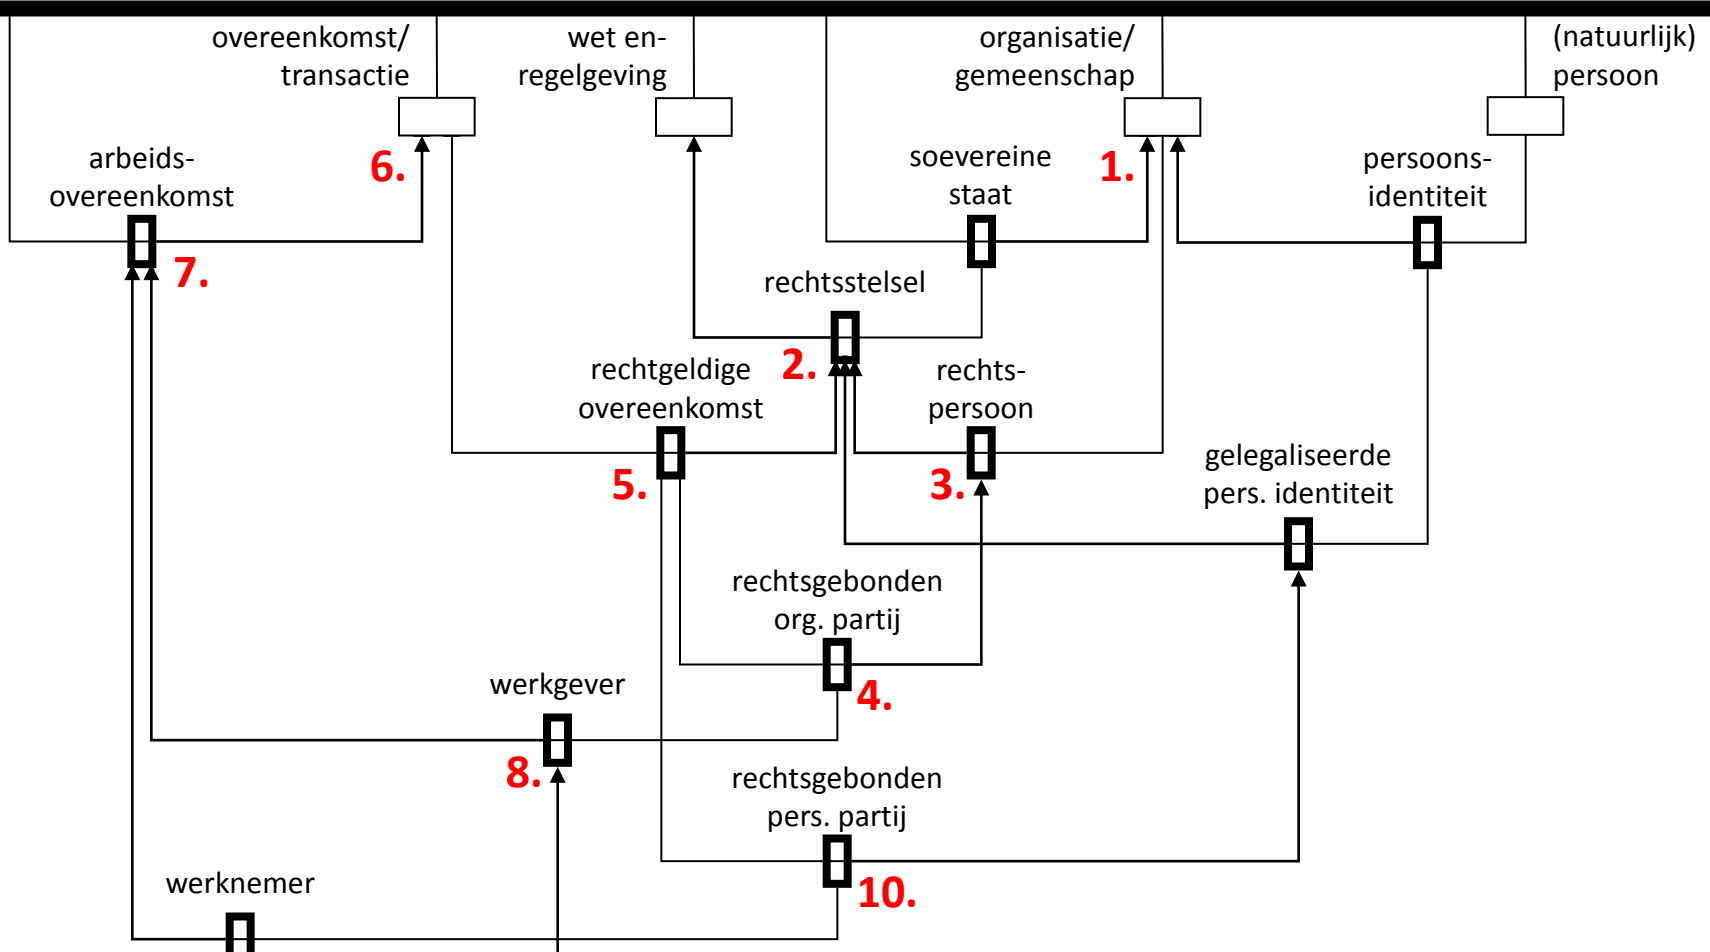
overeenkomst/ transactie

wet en- regelgeving

organisatie/ gemeenschap

(natuurlijk) persoon

arbeids- overeenkomst

6.

soevereine staat

1.

persoons- identiteit

7.

rechtsstelsel

2.

rechtgeldige overeenkomst

rechts- persoon

5.

3.

gelegaliseerde pers. identiteit

rechtsgebonden org. partij

4.

werkgever

8.

rechtsgebonden pers. partij

werknemer

10.